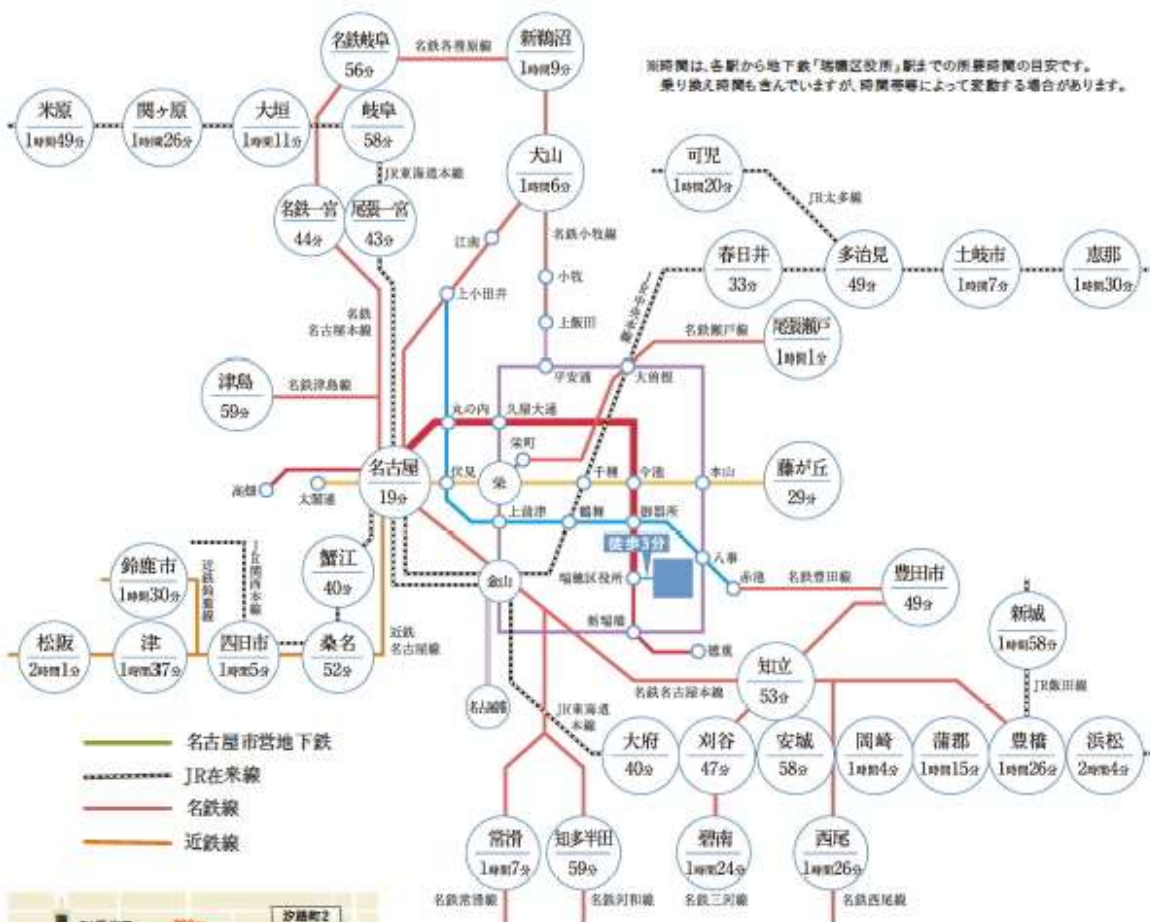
※時間は、各駅から地下鉄「瑞穂区役所」駅までの所要時間の目安です。
乗り換え時間も含んでいますが、時間帯等によって変動する場合があります。

名鉄岐阜
56分

名鉄各務原線

新鵜沼
1時間9分

米原
1時間49分

関ヶ原
1時間26分

大垣
1時間11分

岐阜
58分

JR東海道本線

大山
1時間6分

可児
1時間20分

JR太多線

名鉄一宮
44分

尾張一宮
43分

江南

名鉄小牧線

小牧

上小田井

春日井
33分

多治見
49分

土岐市
1時間7分

恵那
1時間30分

JR中央本線

上飯田

名鉄
名古屋本線

名鉄瀬戸線

尾張瀬戸
1時間1分

平安通

大曽根

津島
59分

名鉄津島線

丸の内

久屋大通

栄町

名古屋
19分

伏見

栄

千種

今池

本山

藤が丘
29分

高畑

太閤通

上前津

鶴舞

御器所

徒歩5分

八事

JR関西本線

近鉄鈴鹿線

鈴鹿市
1時間30分

蟹江
40分

金山

瑞穂区役所

赤池

名鉄豊田線

豊田市
49分

新瑞橋

松阪
2時間1分

津
1時間37分

四日市
1時間5分

桑名
52分

近鉄
名古屋線

徳重

新城
1時間58分

知立
53分

JR飯田線

名鉄名古屋本線

名古屋港

JR東海道
本線

大府
40分

刈谷
47分

安城
58分

岡崎
1時間4分

蒲郡
1時間15分

豊橋
1時間26分

浜松
2時間4分

名古屋市営地下鉄
JR在来線
名鉄線
近鉄線

常滑
1時間7分

知多半田
59分

碧南
1時間24分

西尾
1時間26分

名鉄常滑線

名鉄河和線

名鉄三河線

名鉄西尾線

汐路町2